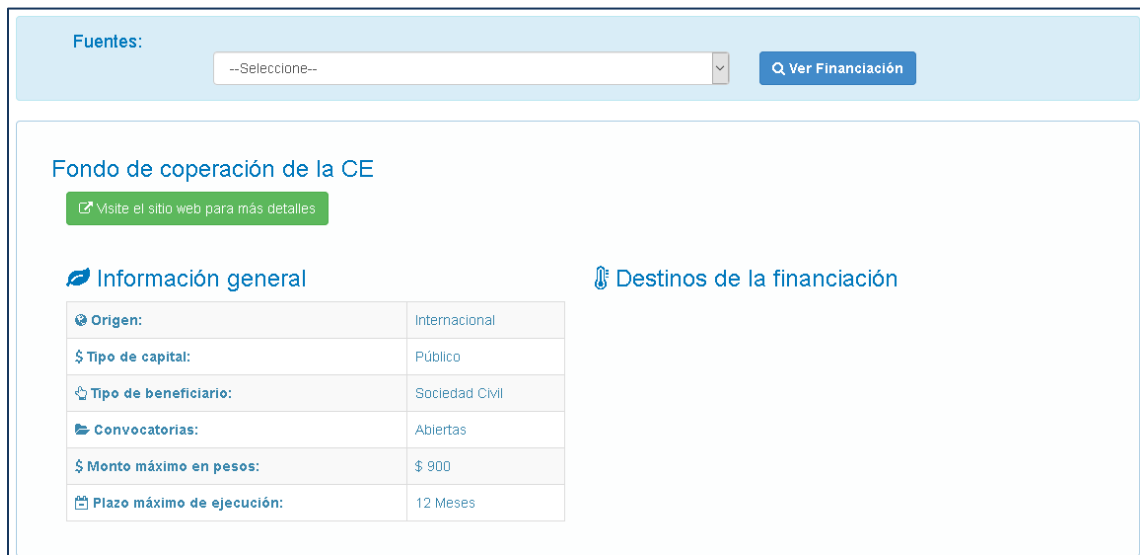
Fuentes:

--Seleccione--

Ver Financiación

Fondo de coperación de la CE

Visite el sitio web para más detalles

Información general

| Origen: | Internacional |
|---|---|
| $ Tipo de capital: | Público |
| Tipo de beneficiario: | Sociedad Civil |
| Convocatorias: | Abiertas |
| $ Monto máximo en pesos: | $ 900 |
| Plazo máximo de ejecución: | 12 Meses |

Destinos de la financiación